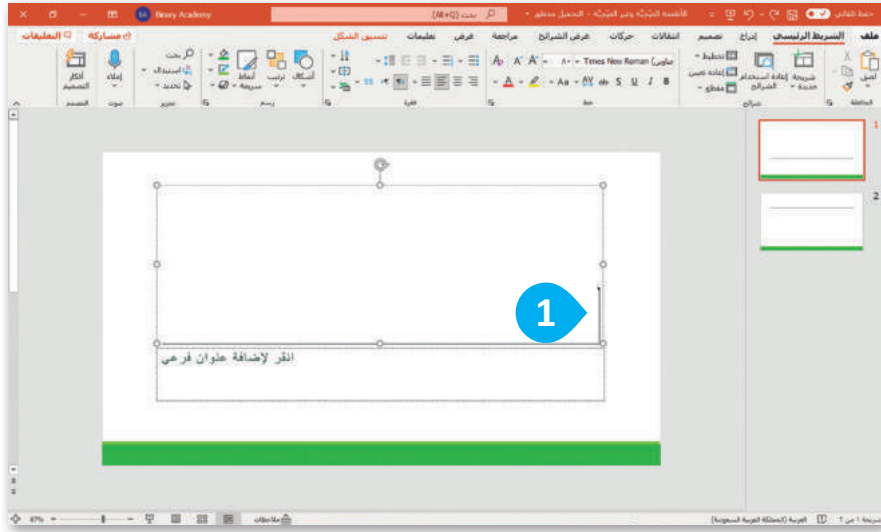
حفظ تلقائي الأنشطة البيئية وغير البيئية - التحميل محفوظ بحث (Alt+Q) Binary Academy

ملف الشريط الرئيسي إدراج تصميم انتقالات حركات عرض الشرائح مراجعة عرض تعليمات تنسيق الشكل مشاركة التعليقات

لصق شريحة جديدة إعادة استخدام الشرائح تخطيط إعادة تعيين مقطع Times New Roman (عناوين) أشكال ترتيب أنماط سريعة بحث استبدال تحديد إملاء أفكار التصميم

الحافظة شرائح خط فقرة رسم تحرير صوت المصمم

1

انقر لإضافة عنوان فرعي

1

2

شريحة 1 من 2 العربية (المملكة العربية السعودية) ملاحظات 47%